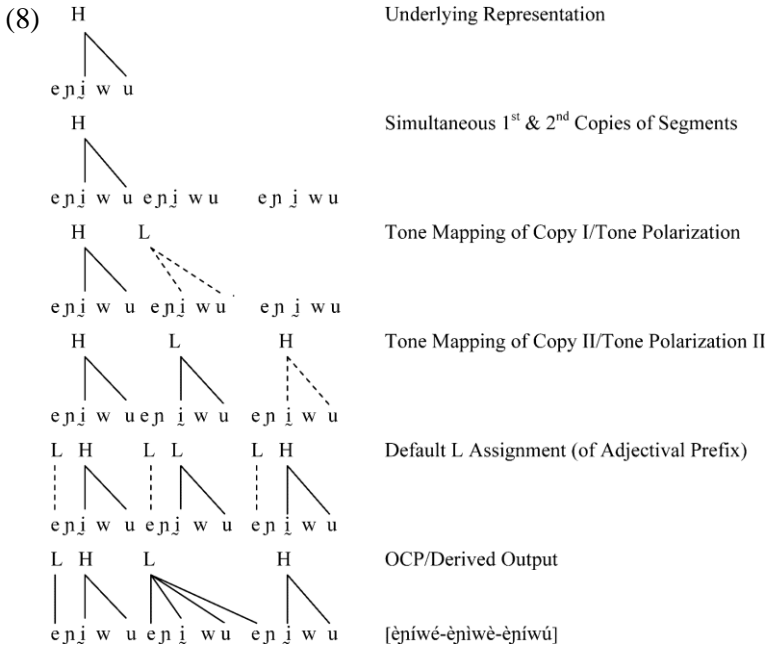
(8) H
eɲi̠ w u

Underlying Representation

H
eɲi̠ w u eɲi̠ w u eɲ i̠ w u

Simultaneous 1$^{st}$ & 2$^{nd}$ Copies of Segments

H L
eɲi̠ w u eɲi̠ w u eɲ i̠ w u

Tone Mapping of Copy I/Tone Polarization

H L H
eɲi̠ w u eɲ i̠ w u eɲ i̠ w u

Tone Mapping of Copy II/Tone Polarization II

L H L L L H
eɲi̠ w u eɲi̠ w u eɲ i̠ w u

Default L Assignment (of Adjectival Prefix)

L H L H
eɲi̠ w u eɲ i̠ w u eɲ i̠ w u

OCP/Derived Output

[èɲíwé-èɲìwè-èɲíwú]